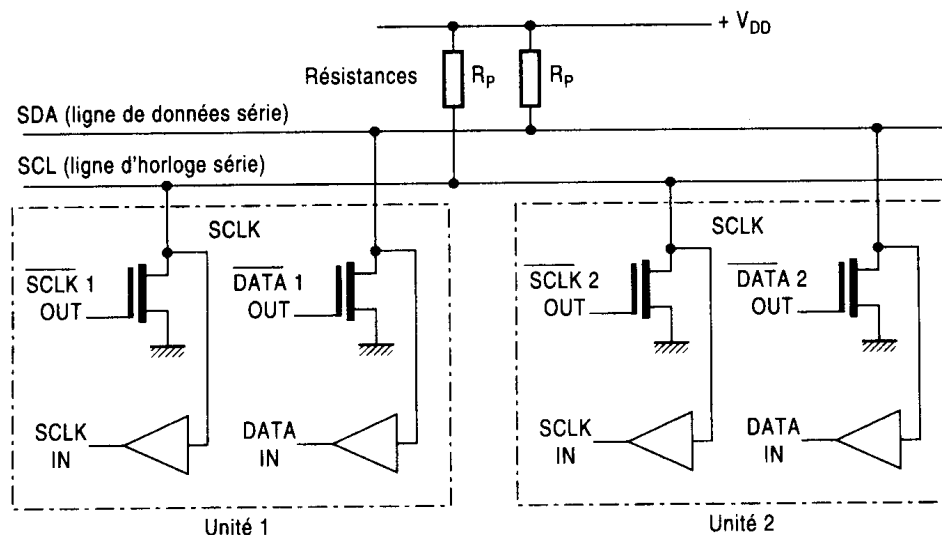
+ $V_{DD}$

Résistances $R_P$ $R_P$

SDA (ligne de données série)

SCL (ligne d'horloge série)

SCLK

$\overline{SCLK}$ 1 OUT

$\overline{DATA}$ 1 OUT

SCLK IN

DATA IN

Unité 1

SCLK

$\overline{SCLK}$ 2 OUT

$\overline{DATA}$ 2 OUT

SCLK IN

DATA IN

Unité 2